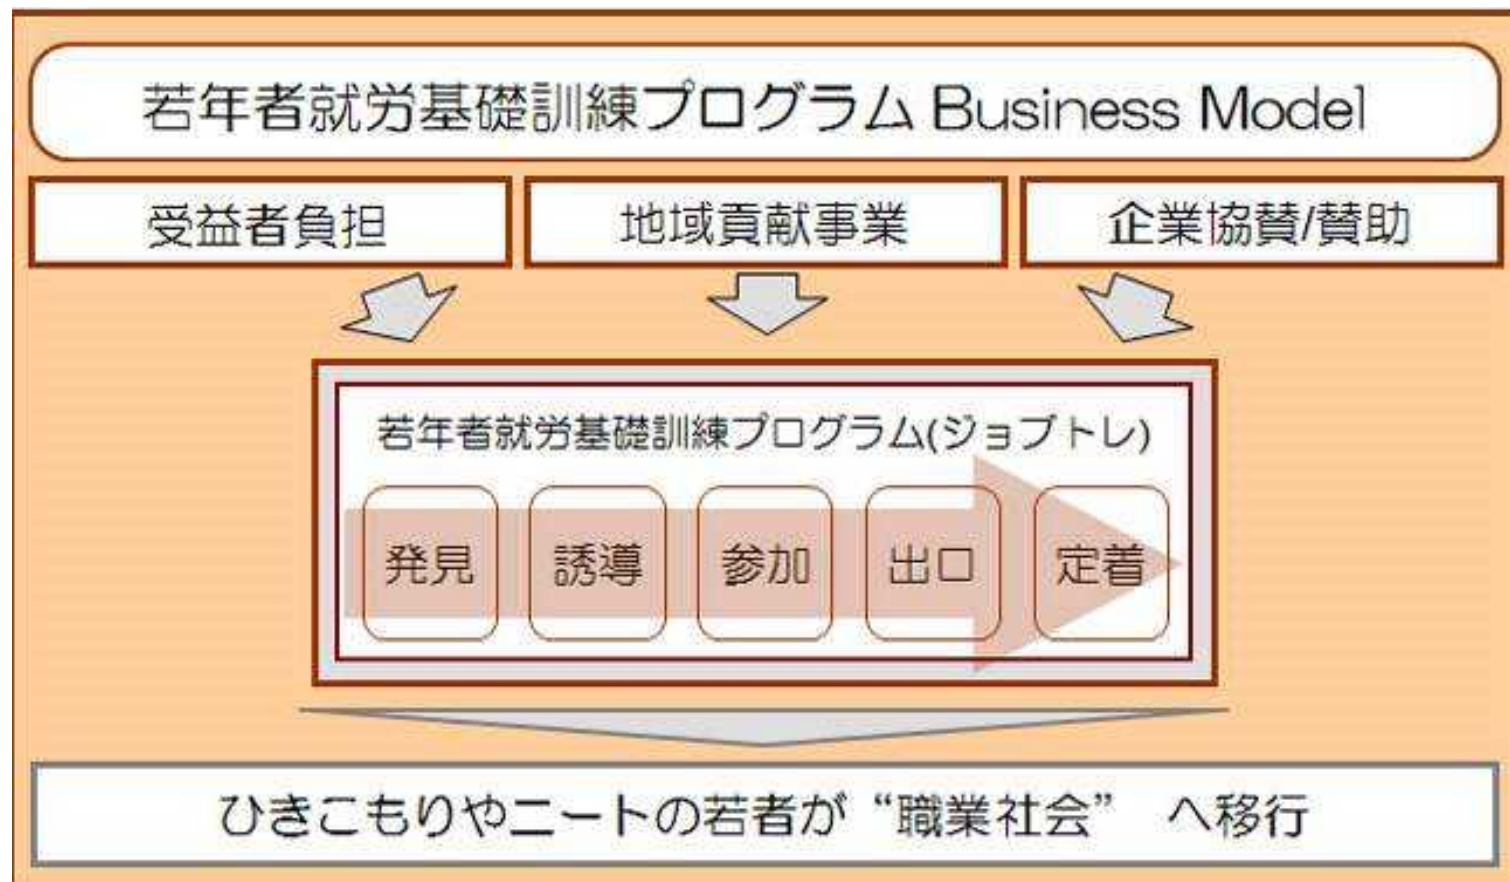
若年者就労基礎訓練プログラム Business Model

受益者負担

地域貢献事業

企業協賛/賛助

若年者就労基礎訓練プログラム(ジョブトレ)

発見

誘導

参加

出口

定着

ひきこもりやニートの若者が“職業社会” へ移行